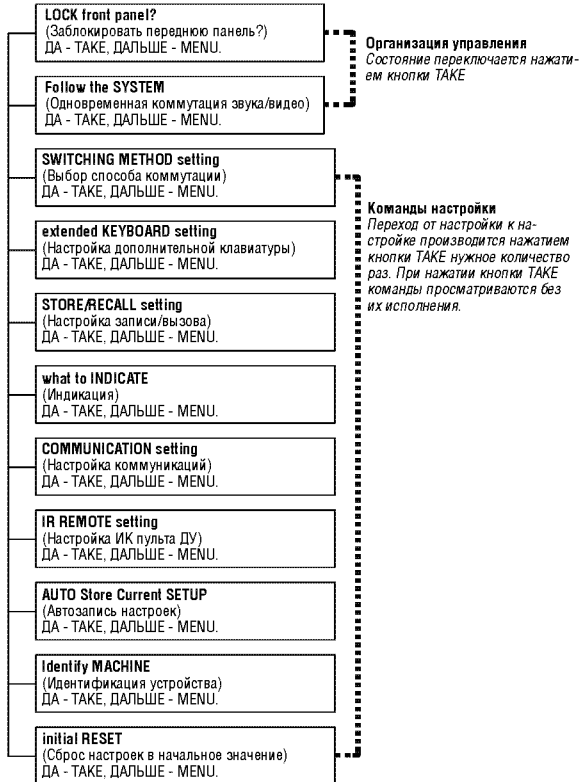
LOCK front panel?
(Заблокировать переднюю панель?)
ДА - TAKE, ДАЛЬШЕ - MENU.

Follow the SYSTEM
(Одновременная коммутация звука/видео)
ДА - TAKE, ДАЛЬШЕ - MENU.

Организация управления
Состояние переключается нажатием кнопки TAKE

SWITCHING METHOD setting
(Выбор способа коммутации)
ДА - TAKE, ДАЛЬШЕ - MENU.

extended KEYBOARD setting
(Настройка дополнительной клавиатуры)
ДА - TAKE, ДАЛЬШЕ - MENU.

STORE/RECALL setting
(Настройка записи/вызова)
ДА - TAKE, ДАЛЬШЕ - MENU.

what to INDICATE
(Индикация)
ДА - TAKE, ДАЛЬШЕ - MENU.

COMMUNICATION setting
(Настройка коммуникаций)
ДА - TAKE, ДАЛЬШЕ - MENU.

IR REMOTE setting
(Настройка ИК пульта ДУ)
ДА - TAKE, ДАЛЬШЕ - MENU.

AUTO Store Current SETUP
(Автозапись настроек)
ДА - TAKE, ДАЛЬШЕ - MENU.

Identify MACHINE
(Идентификация устройства)
ДА - TAKE, ДАЛЬШЕ - MENU.

initial RESET
(Сброс настроек в начальное значение)
ДА - TAKE, ДАЛЬШЕ - MENU.

Команды настройки
Переход от настройки к настройке производится нажатием кнопки TAKE нужное количество раз. При нажатии кнопки TAKE команды просматриваются без их исполнения.